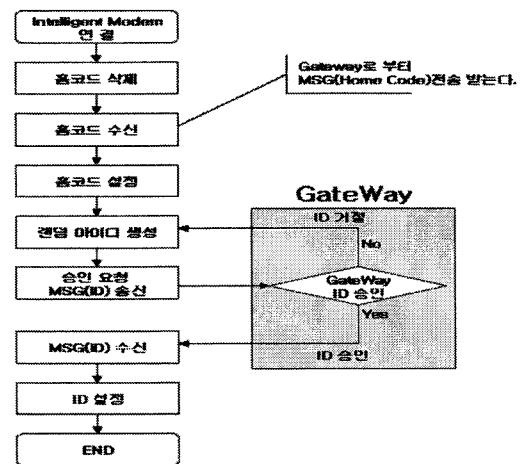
Intelligent Modem
연 결

홈코드 삭제

Gateway로 부터
MSG(Home Code)전송 받는다.

홈코드 수신

홈코드 설정

GateWay

랜덤 아이디 생성

ID 거절

No

승인 요청
MSG(ID) 송신

GateWay
ID 승인

Yes

MSG(ID) 수신

ID 승인

ID 설정

END